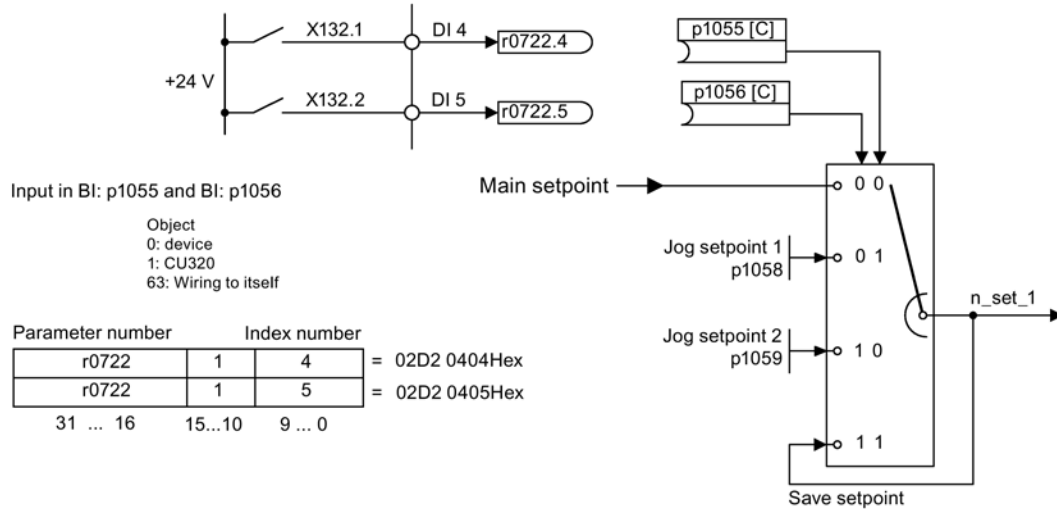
+24 V

X132.1

DI 4

r0722.4

X132.2

DI 5

r0722.5

p1055 [C]

p1056 [C]

Input in BI: p1055 and BI: p1056

Object
0: device
1: CU320
63: Wiring to itself

Main setpoint

0 0

Jog setpoint 1
p1058

0 1

Jog setpoint 2
p1059

1 0

1 1

n_set_1

Save setpoint

| Parameter number | | Index number | |
|---|---|---|---|
| r0722 | 1 | 4 | = 02D2 0404Hex |
| r0722 | 1 | 5 | = 02D2 0405Hex |
| 31 ... 16 | 15...10 | 9 ... 0 | |